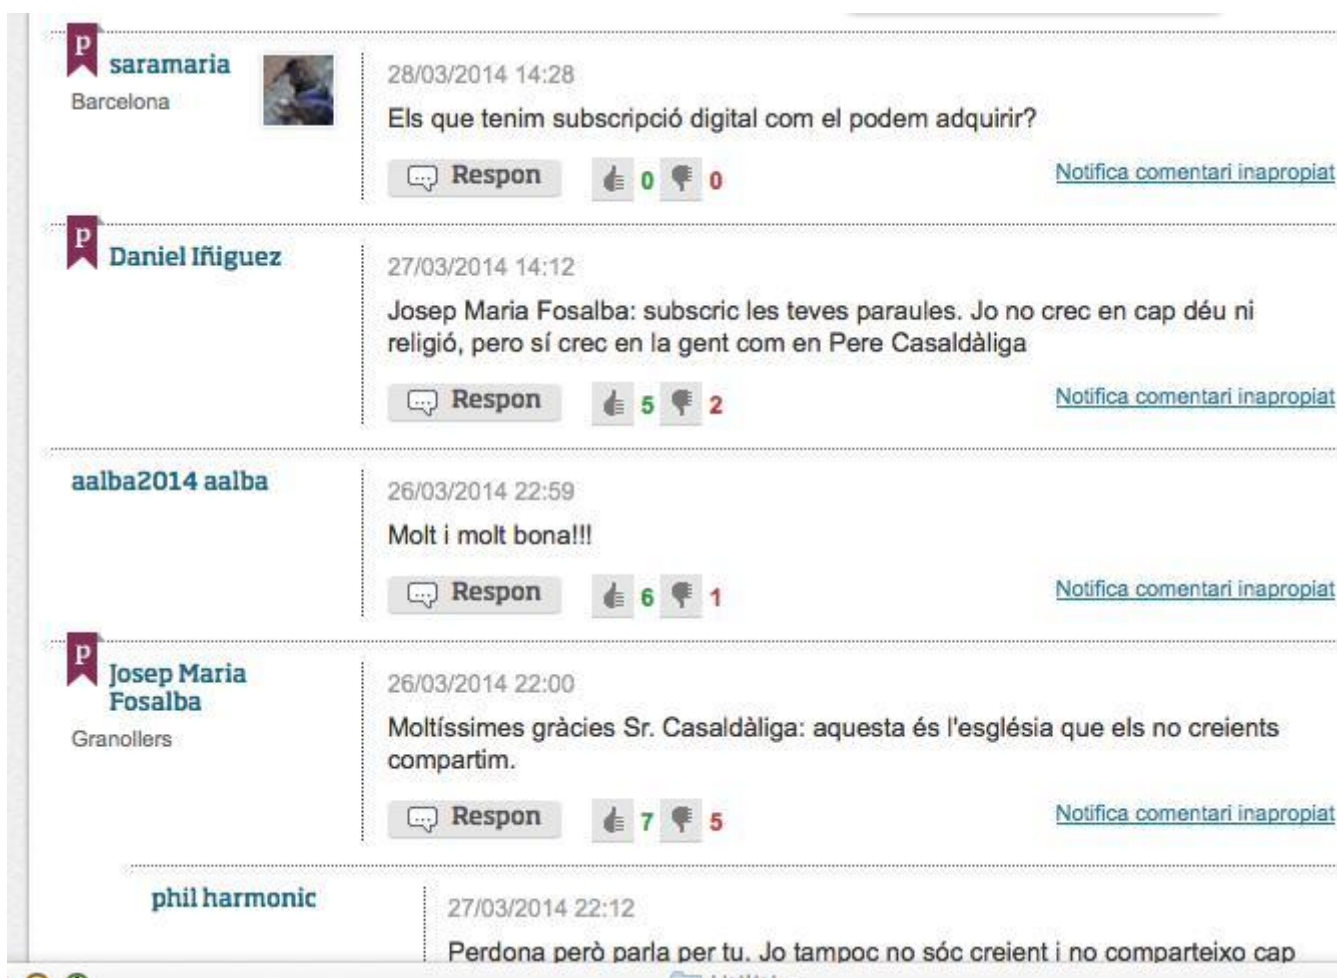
P saramaria
Barcelona

28/03/2014 14:28
Els que tenim subscripció digital com el podem adquirir?

Respon 0 0 Notifica comentari inapropiat

P Daniel Iñiguez

27/03/2014 14:12
Josep Maria Fosalba: subscric les teves paraules. Jo no crec en cap déu ni religió, pero sí crec en la gent com en Pere Casaldàliga

Respon 5 2 Notifica comentari inapropiat

aalba2014 aalba

26/03/2014 22:59
Molt i molt bona!!!

Respon 6 1 Notifica comentari inapropiat

P Josep Maria Fosalba
Granollers

26/03/2014 22:00
Moltíssimes gràcies Sr. Casaldàliga: aquesta és l'església que els no creients compartim.

Respon 7 5 Notifica comentari inapropiat

phil harmonic

27/03/2014 22:12
Perdona però parla per tu. Jo tampoc no sóc creient i no comparteixo cap

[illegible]